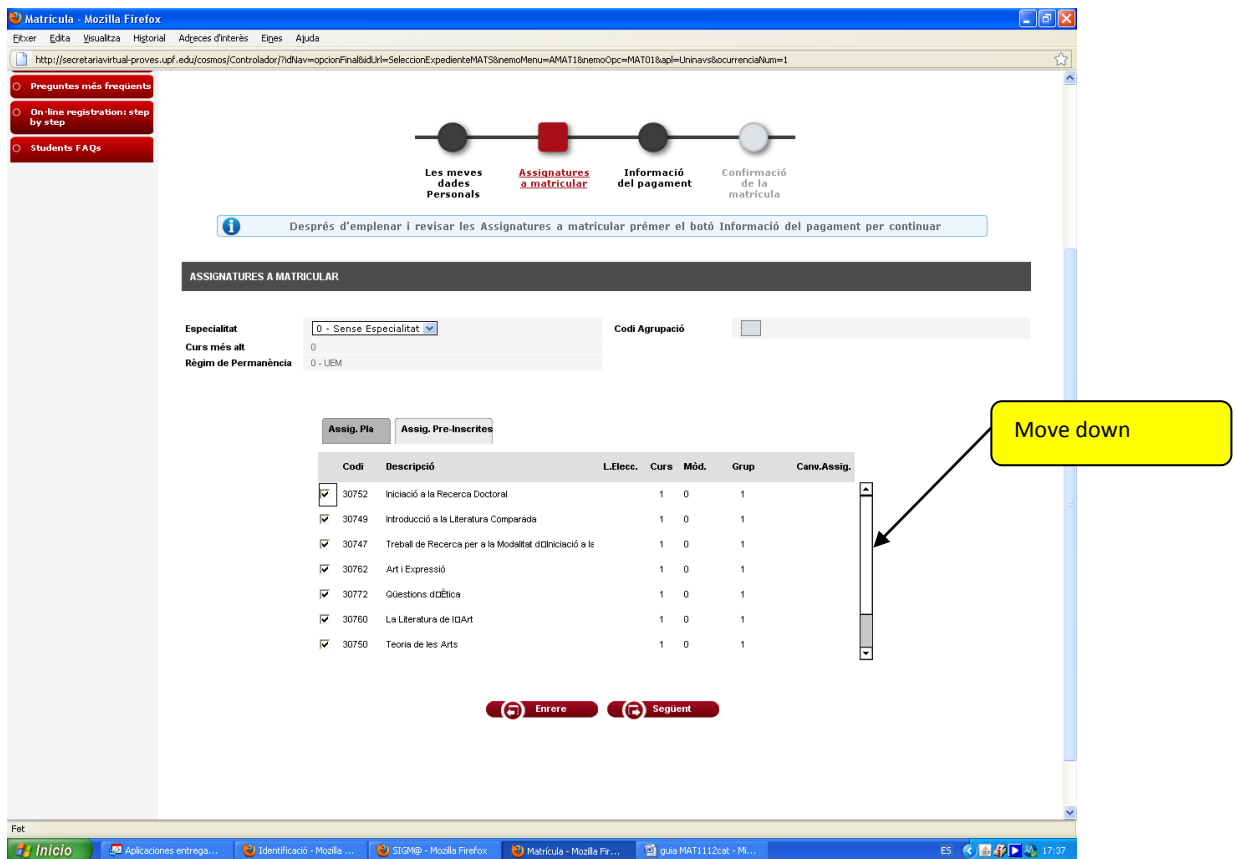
Matrícula - Mozilla Firefox

Fitxer Edita Visualitza Historial Adreces d'interès Eines Ajuda

http://secretariavirtual-proves.upf.edu/cosmos/Controlador/?idNav=opcionFinal&idUrl=SeleccionExpedienteMATS&nemoMenu=AMAT1&nemoOpc=MAT01&apl=Uninavs&ocurrenciaNum=1

Preguntes més freqüents

On-line registration: step by step

Students FAQs

Les meves dades Personals

Assignatures a matricular

Informació del pagament

Confirmació de la matrícula

Després d'emplenar i revisar les Assignatures a matricular prémer el botó Informació del pagament per continuar

ASSIGNATURES A MATRICULAR

Especialitat 0 - Sense Especialitat

Codi Agrupació

Curs més alt 0

Règim de Permanència 0 - UEM

Move down

Assig. Pla

Assig. Pre-Inscrites

| | Codi | Descripció | L.Elecc. | Curs | Mòd. | Grup | Canv.Assig. |
|---|---|---|---|---|---|---|---|
| ☑ | 30752 | Iniciació a la Recerca Doctoral | | 1 | 0 | 1 | |
| ☑ | 30749 | Introducció a la Literatura Comparada | | 1 | 0 | 1 | |
| ☑ | 30747 | Treball de Recerca per a la Modalitat d□Iniciació a la | | 1 | 0 | 1 | |
| ☑ | 30762 | Art i Expressió | | 1 | 0 | 1 | |
| ☑ | 30772 | Qüestions d□Ètica | | 1 | 0 | 1 | |
| ☑ | 30760 | La Literatura de l□Art | | 1 | 0 | 1 | |
| ☑ | 30750 | Teoria de les Arts | | 1 | 0 | 1 | |

Enrere

Següent

Fet

Inicio

Aplicaciones entrega...

Identificació - Mozilla ...

SIGM@ - Mozilla Firefox

Matrícula - Mozilla Fir...

guia MAT1112cat - Mi...

ES

17:37